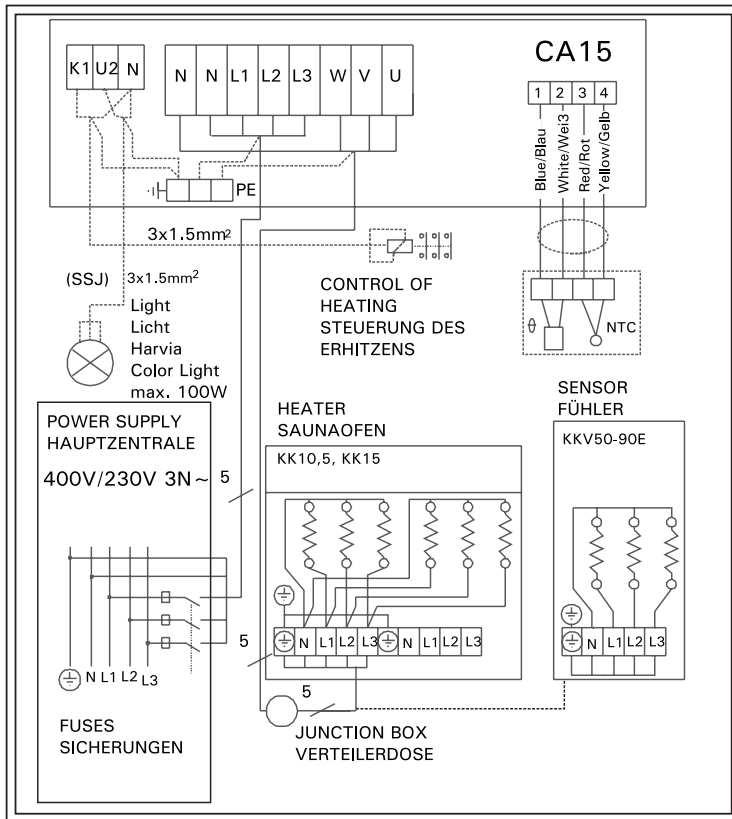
K1 U2 N

N N L1 L2 L3 W V U

CA15

1 2 3 4

Blue/Blau
White/Wei3
Red/Rot
Yellow/Gelb

PE

3x1.5mm$^2$

(SSJ) 3x1.5mm$^2$

Light
Licht
Harvia
Color Light
max. 100W

CONTROL OF HEATING
STEUERUNG DES ERHITZENS

NTC

POWER SUPPLY
HAUPTZENTRALE

400V/230V 3N~

5

HEATER
SAUNAOFEN

KK10,5, KK15

SENSOR
FÜHLER

KKV50-90E

N L1 L2 L3 N L1 L2 L3

N L1 L2 L3

5

N L1 L2 L3

5

FUSES
SICHERUNGEN

JUNCTION BOX
VERTEILERDOSE